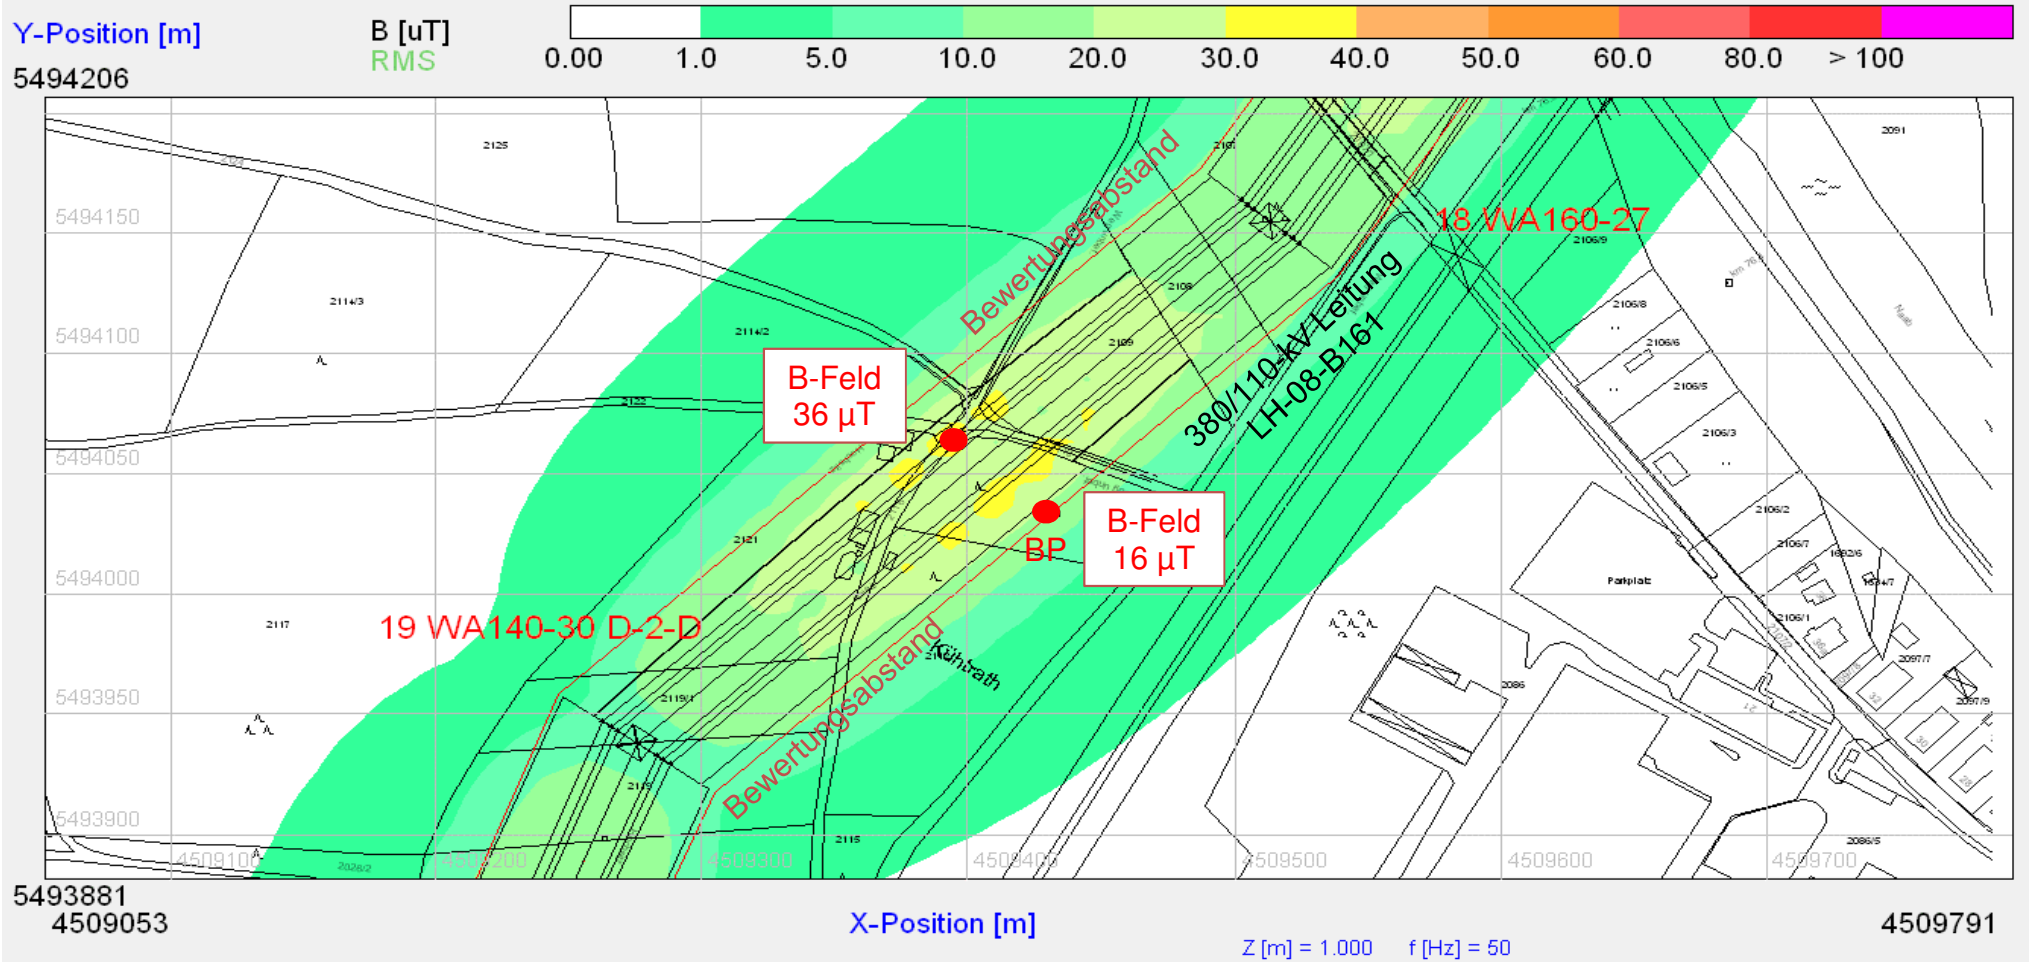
Y-Position [m]
5494206

B [uT]
RMS

0.00 1.0 5.0 10.0 20.0 30.0 40.0 50.0 60.0 80.0 > 100

5494150
5494100
5494050
5494000
5493950
5493900

2125
2114/3
2114/2
2122
2121
2117
2119/1
2115
2108
2109
2106/9
2106/8
2106/6
2106/5
2106/3
2106/2
2106/7
2106/1
2097/7
2097/9
2086
2086/5
2091
Parkplatz

Bewertungsabstand
Bewertungsabstand

18 WA160-27
19 WA140-30 D-2-D

380/110-kV-Leitung
LH-08-B161

B-Feld
36 µT

B-Feld
16 µT

BP

Kühtrath

4509100 4509200 4509300 4509400 4509500 4509600 4509700

5493881
4509053
X-Position [m]
4509791

Z [m] = 1.000 f [Hz] = 50